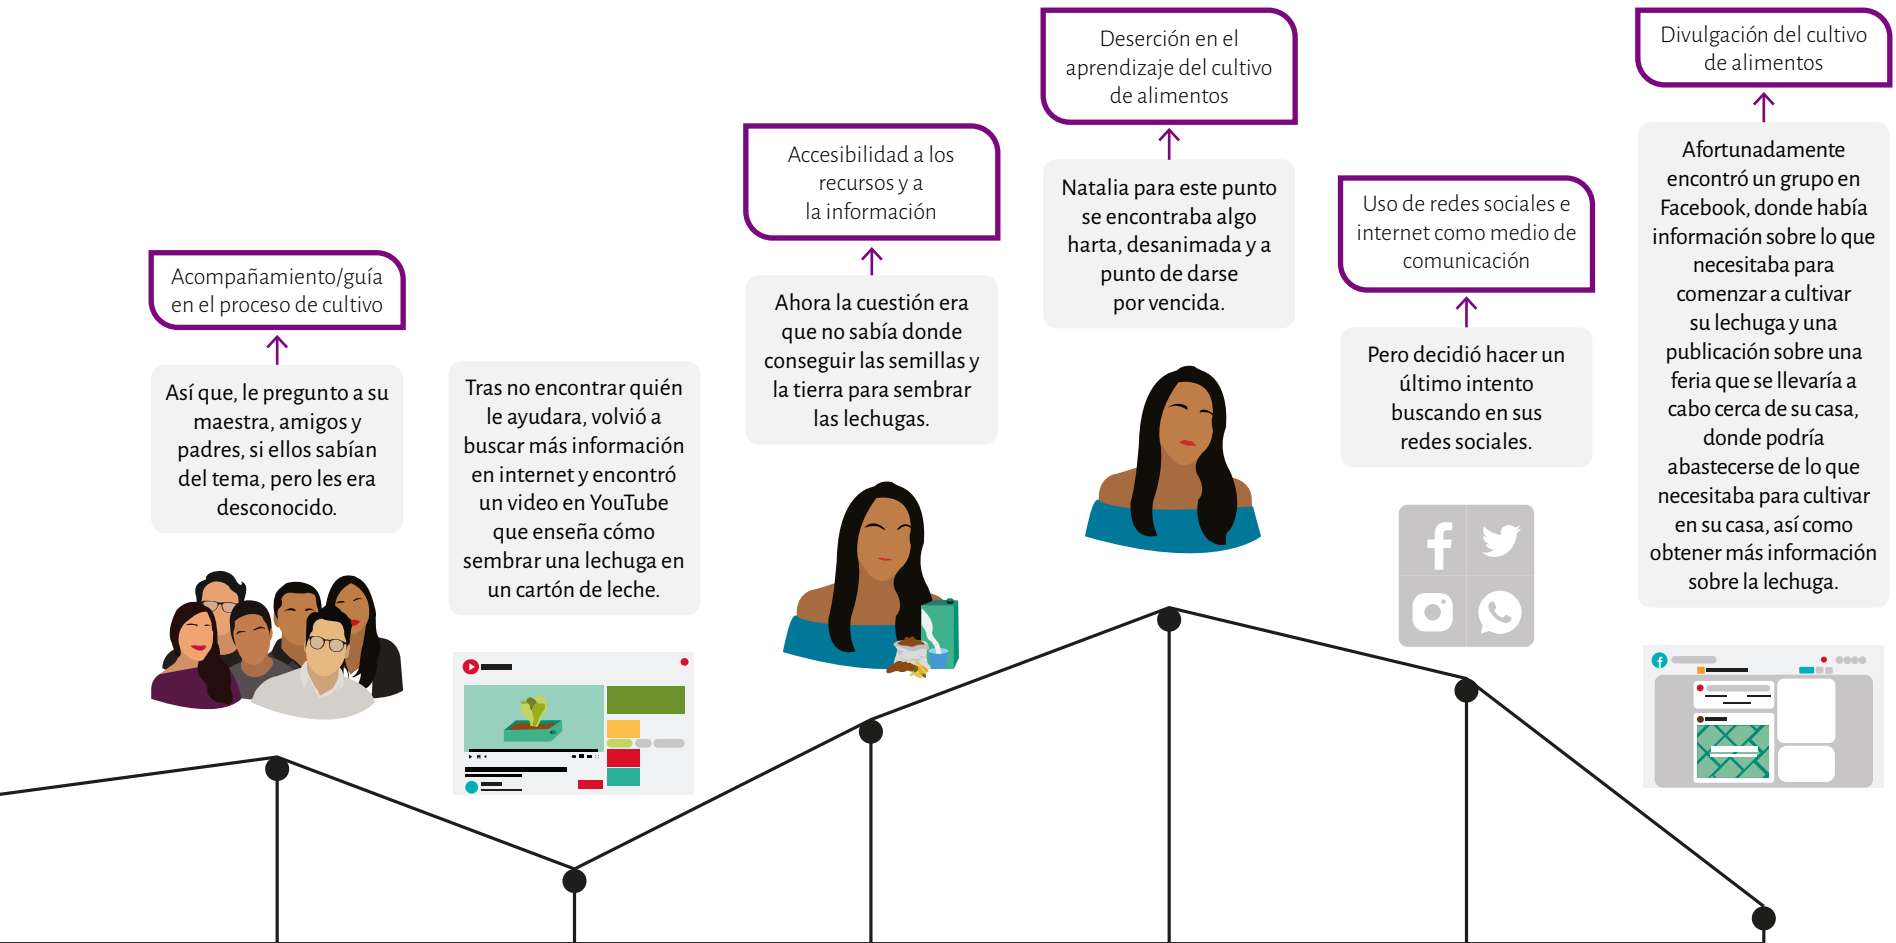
Acompañamiento/guía en el proceso de cultivo

Así que, le pregunto a su maestra, amigos y padres, si ellos sabían del tema, pero les era desconocido.

Tras no encontrar quién le ayudara, volvió a buscar más información en internet y encontró un video en YouTube que enseña cómo sembrar una lechuga en un cartón de leche.

Accesibilidad a los recursos y a la información

Ahora la cuestión era que no sabía donde conseguir las semillas y la tierra para sembrar las lechugas.

Deserción en el aprendizaje del cultivo de alimentos

Natalia para este punto se encontraba algo harta, desanimada y a punto de darse por vencida.

Uso de redes sociales e internet como medio de comunicación

Pero decidió hacer un último intento buscando en sus redes sociales.

Divulgación del cultivo de alimentos

Afortunadamente encontró un grupo en Facebook, donde había información sobre lo que necesitaba para comenzar a cultivar su lechuga y una publicación sobre una feria que se llevaría a cabo cerca de su casa, donde podría abastecerse de lo que necesitaba para cultivar en su casa, así como obtener más información sobre la lechuga.